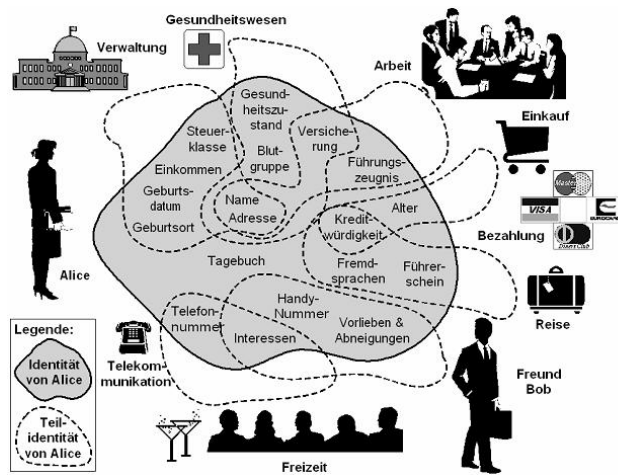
Gesundheitswesen

Verwaltung

Arbeit

Einkauf

Gesundheitszustand

Steuerklasse

Blutgruppe

Versicherung

Einkommen

Führungszeugnis

Geburtsdatum

Name

Adresse

Kreditwürdigkeit

Alter

Geburtsort

Bezahlung

Tagebuch

Fremdsprachen

Führerschein

Alice

Reise

Telefonnummer

Handy-Nummer

Vorlieben & Abneigungen

Interessen

Legende:

Identität von Alice

Teilidentität von Alice

Telekommunikation

Freund Bob

Freizeit